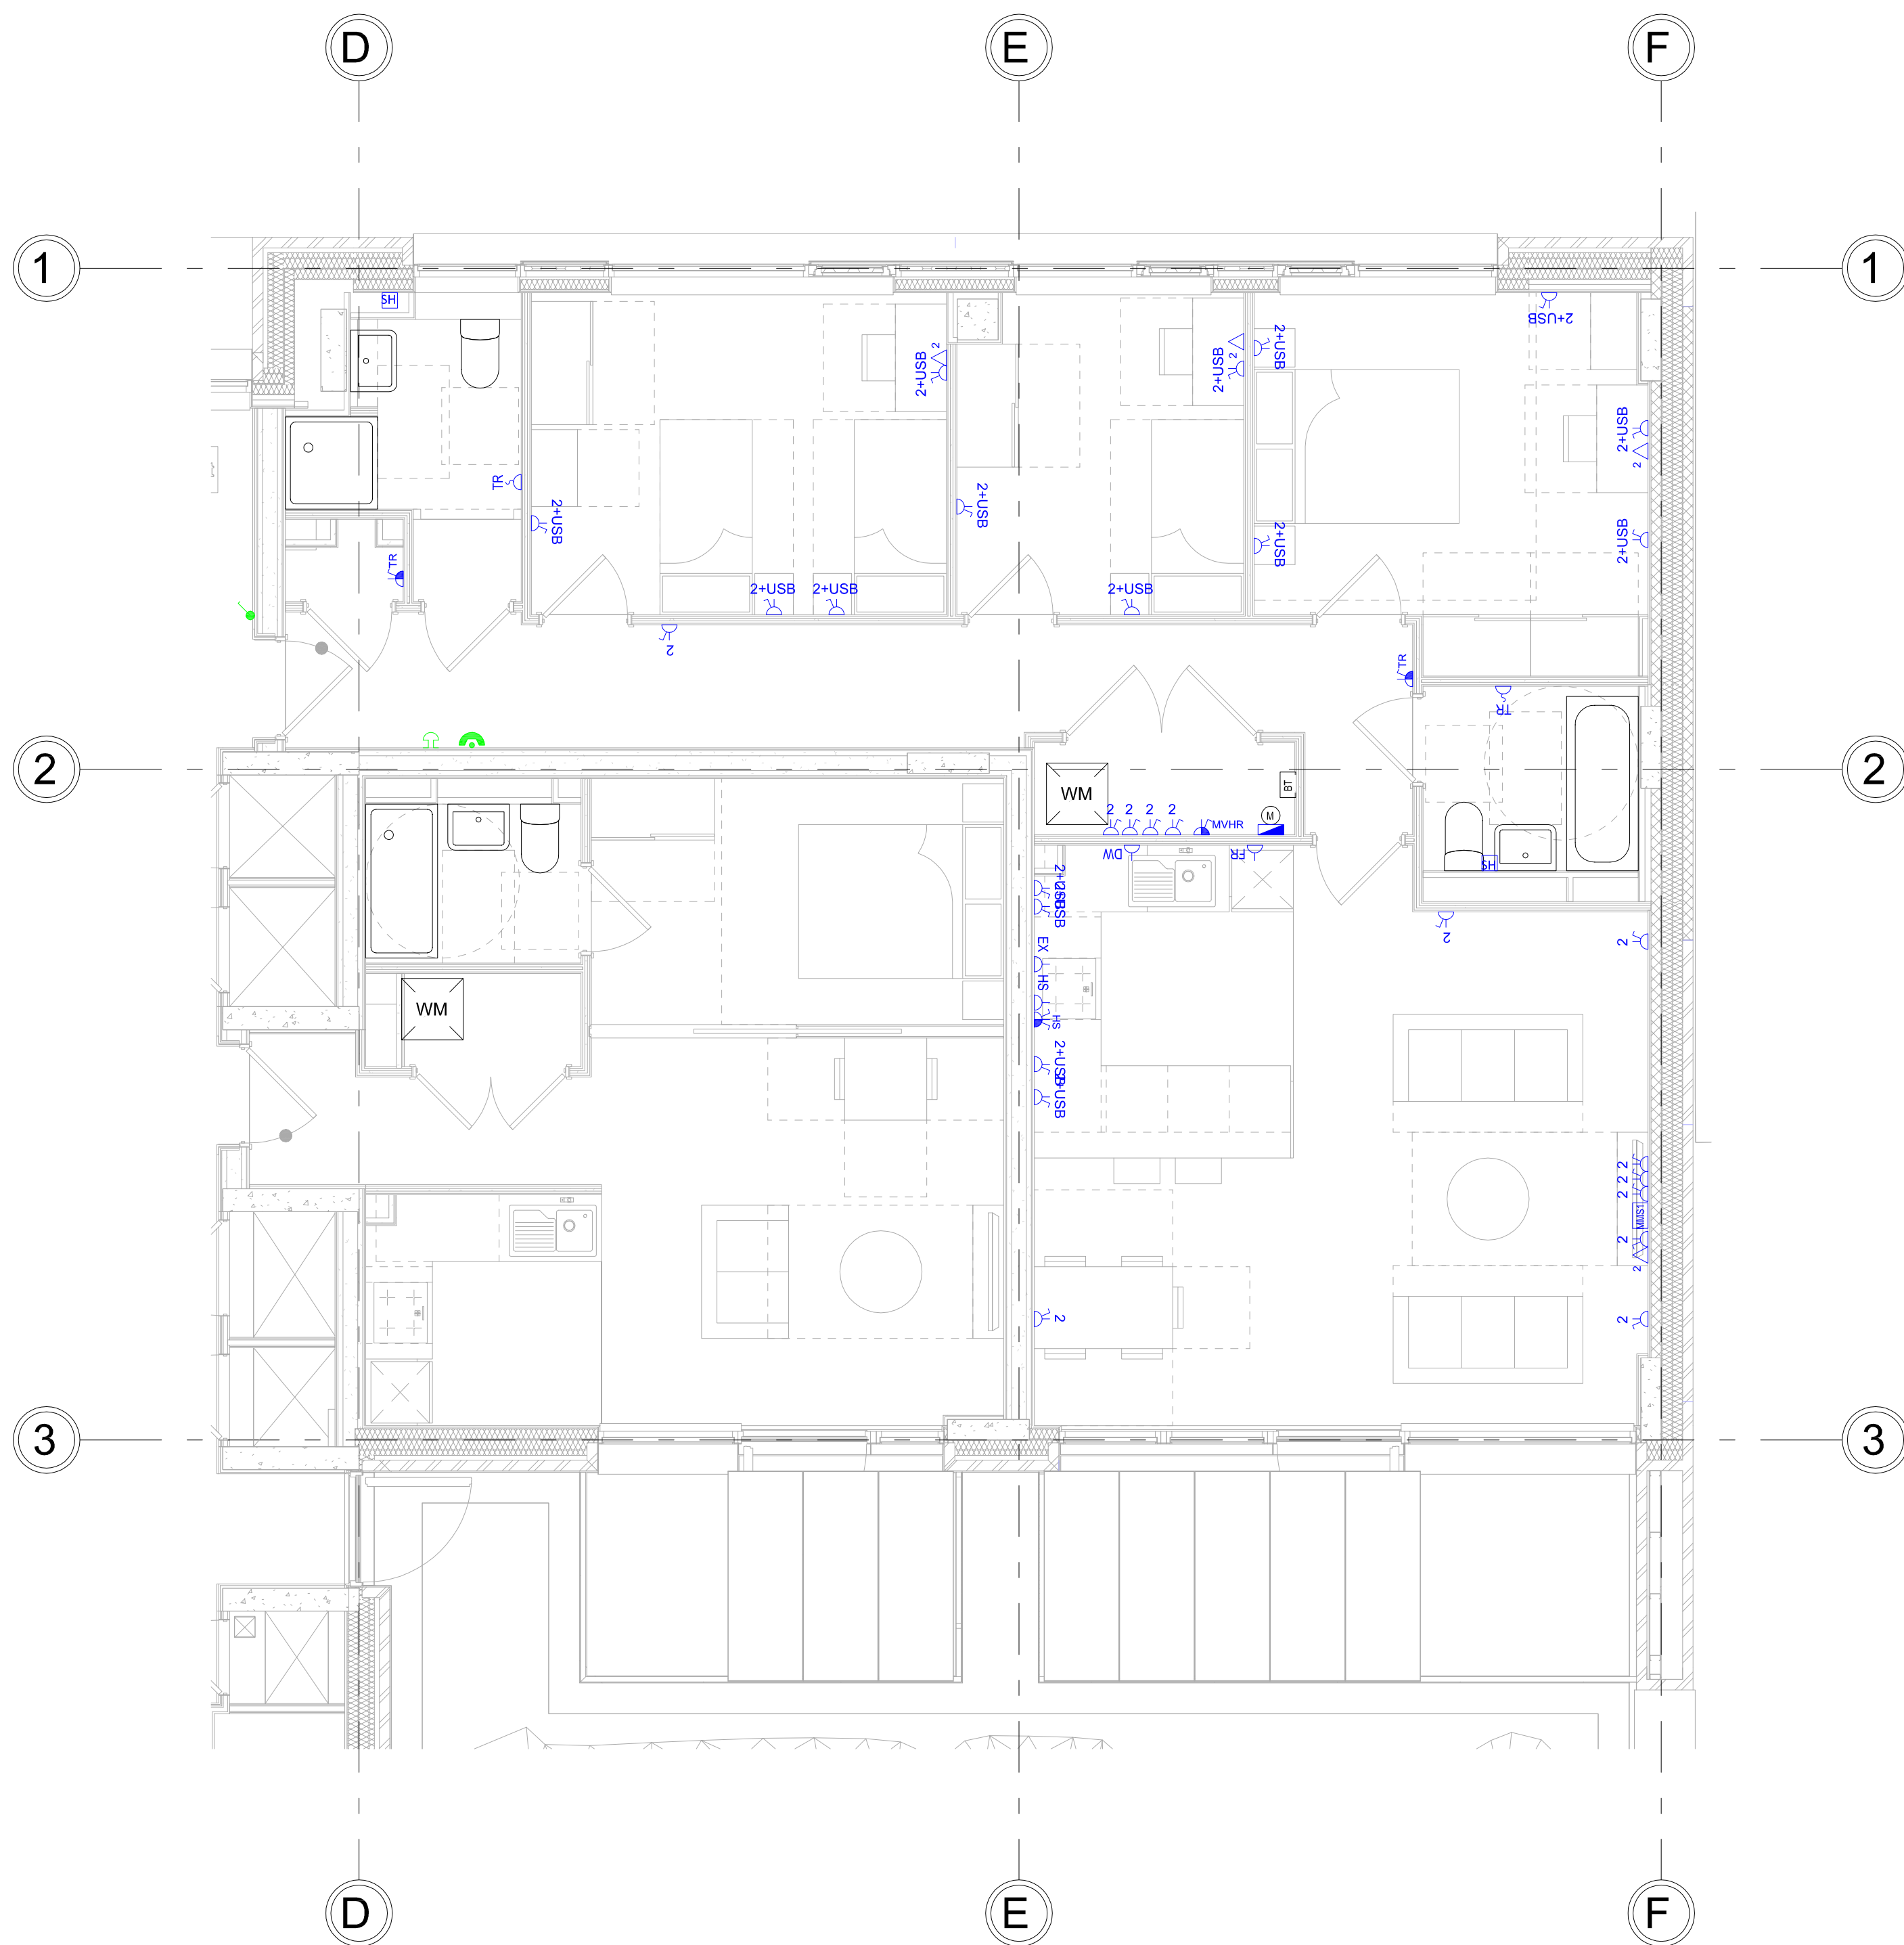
D
E
F
1
1
2
2
3
3
SH
2+USB
TR
TR
2+USB
2
2+USB
2+USB
2+USB
2+USB
2+USB
2+USB
2+USB
2
2+USB
2+USB
2+USB
2
TR
TR
WM
2
2
2
2
MVHR
M
BT
DW
FR
SH
2+USB
2+USB
EX
HS
HS
2+USB
2+USB
2
2
2
2
2
MMST
2
2
2
WM
D
E
F